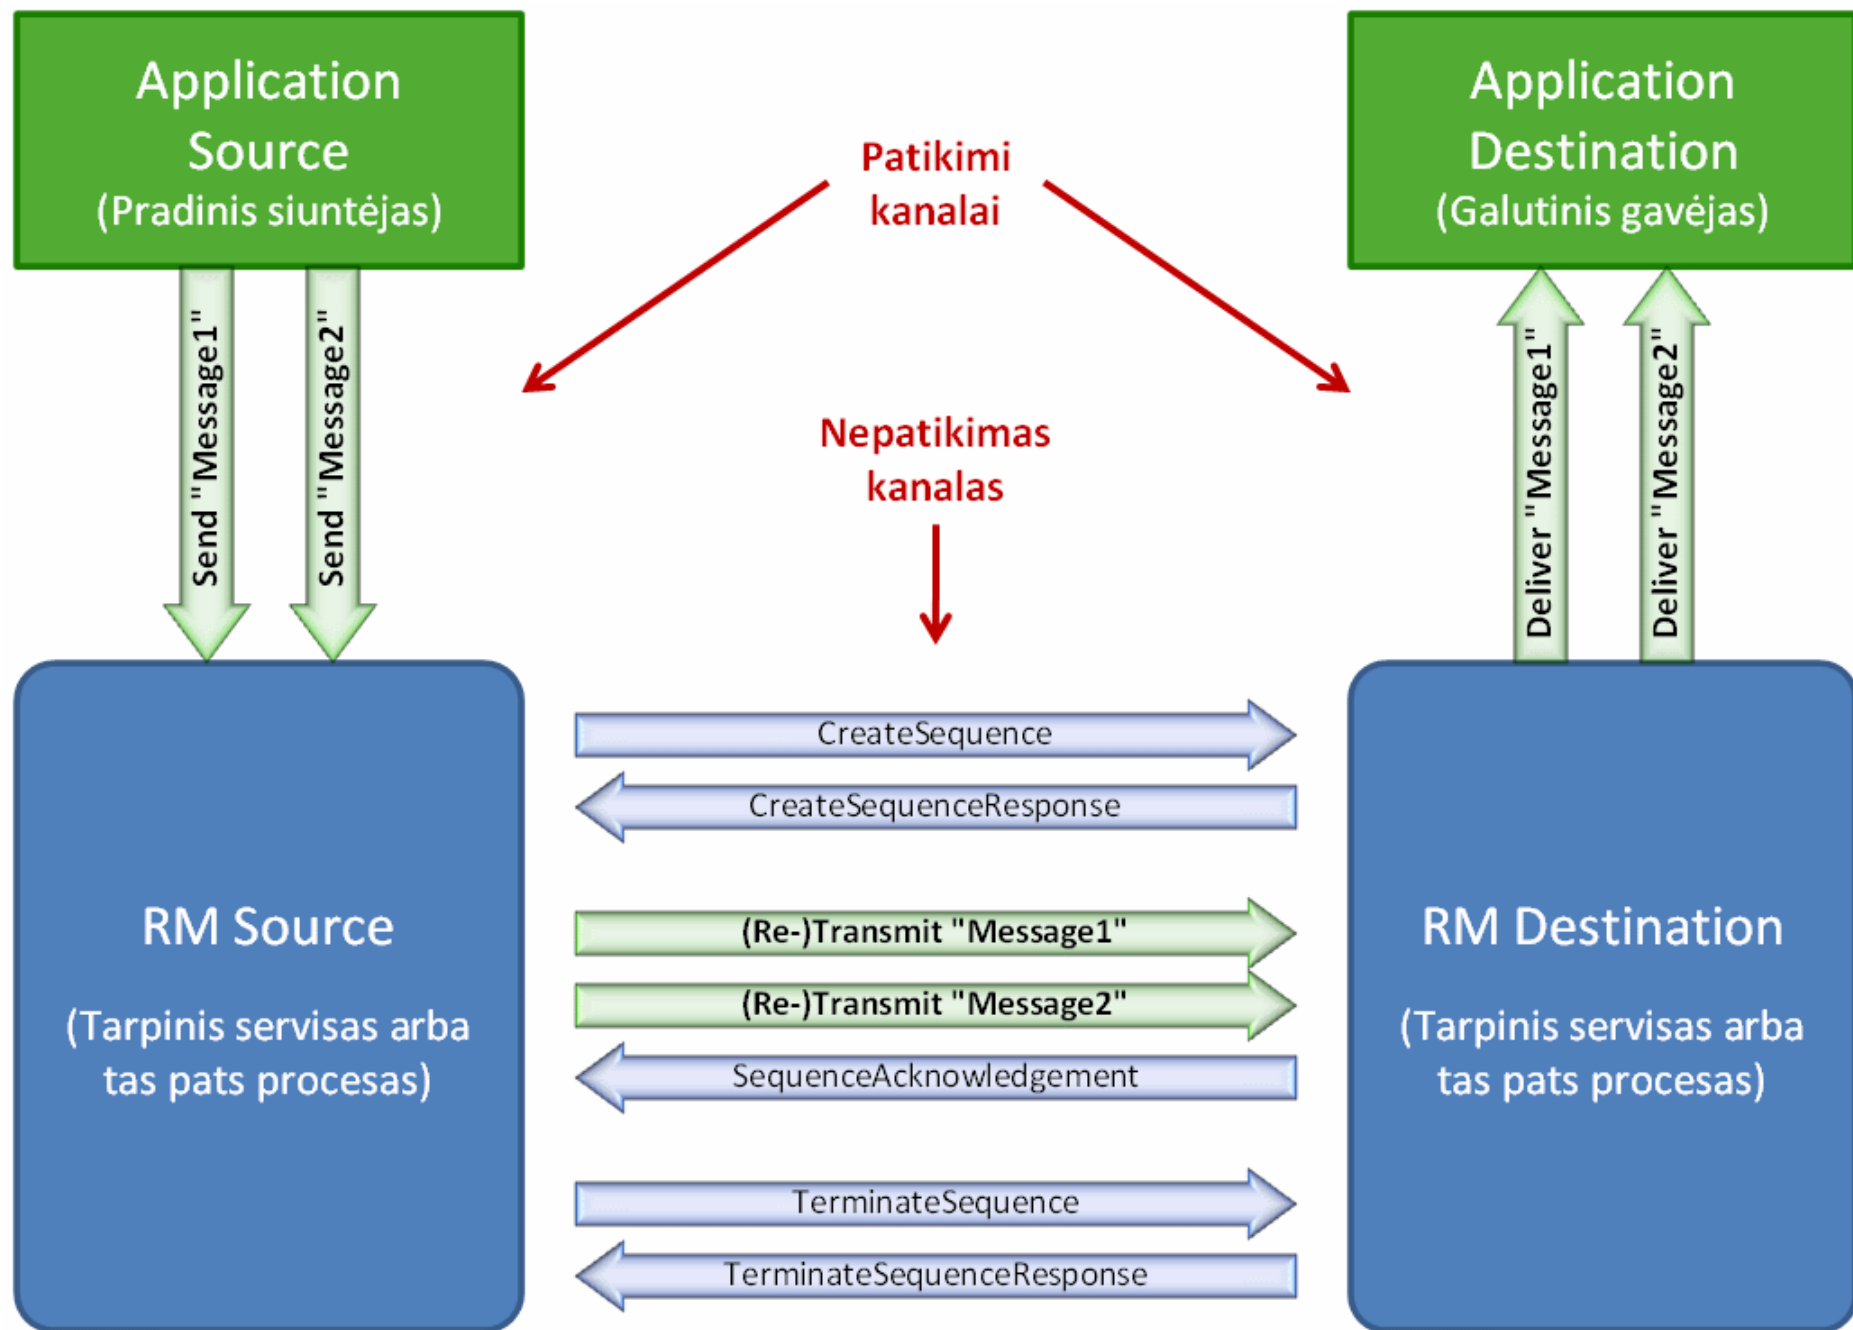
Application Source
(Pradinis siuntėjas)

Patikimi kanalai

Application Destination
(Galutinis gavėjas)

Send "Message1"

Send "Message2"

Nepatikimas kanalas

Deliver "Message1"

Deliver "Message2"

RM Source

(Tarpinis servisas arba tas pats procesas)

CreateSequence

CreateSequenceResponse

(Re-)Transmit "Message1"

(Re-)Transmit "Message2"

SequenceAcknowledgement

TerminateSequence

TerminateSequenceResponse

RM Destination

(Tarpinis servisas arba tas pats procesas)